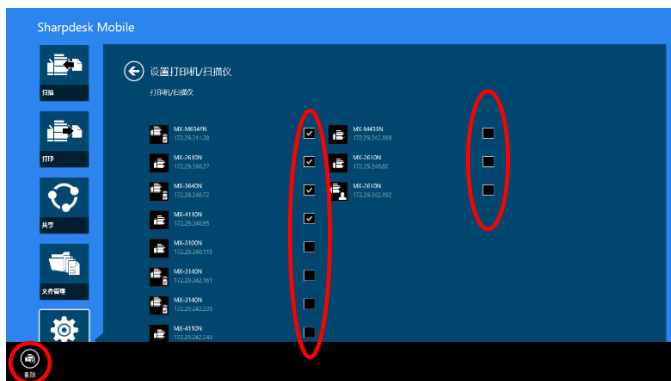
Sharpdesk Mobile

扫描

打印

共享

文件管理

设置打印机/扫描仪

打印机/扫描仪

MX-M654FN
172.29.241.38

MX-2610N
172.29.240.27

MX-3640N
172.29.240.72

MX-4110N
172.29.240.95

MX-3100N
172.29.240.115

MX-3140N
172.29.242.181

MX-3140N
172.29.242.235

MX-4110N
172.29.242.241

MX-M453N
172.29.242.189

MX-2610N
172.29.240.80

MX-2610N
172.29.242.192

删除